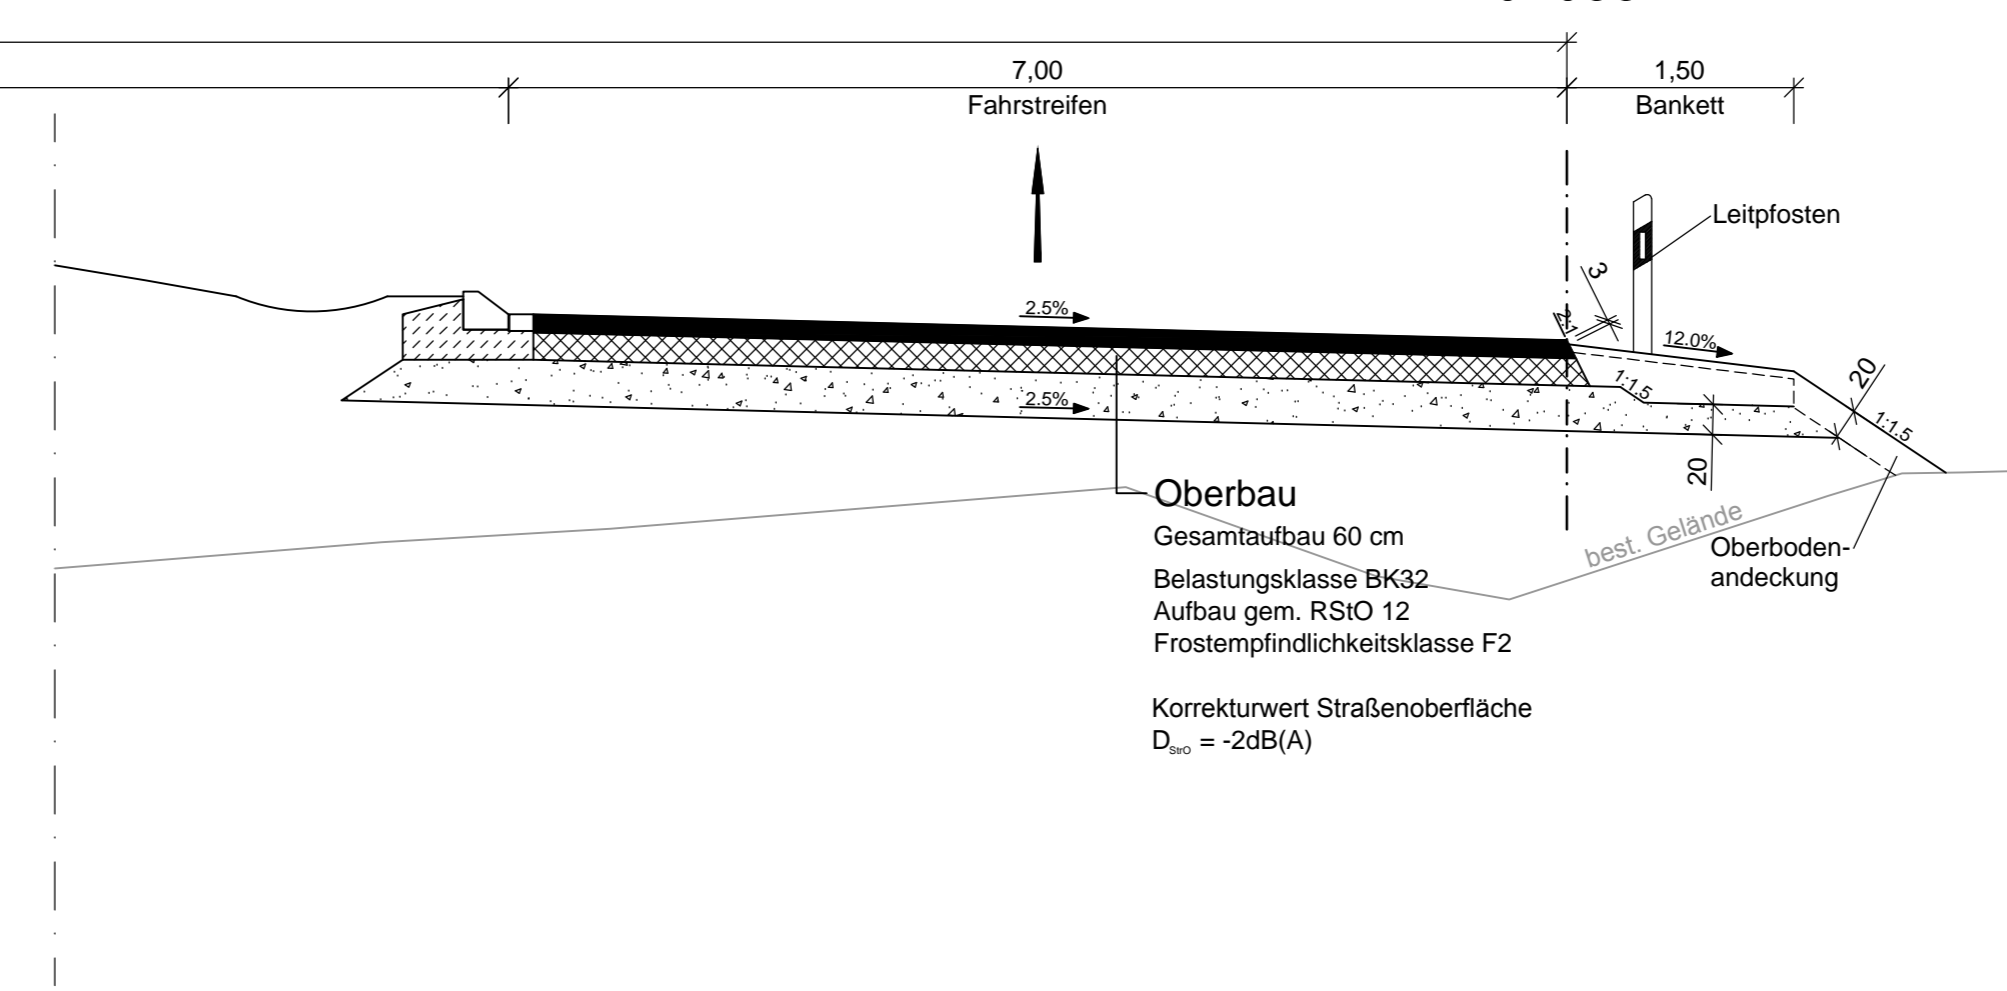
7,00
Fahrstreifen

1,50
Bankett

Leitpfosten

3

2:1

2.5%

12.0%

1:1.5

20

1:1.5

2.5%

20

Oberbau
Gesamtaufbau 60 cm

Belastungsklasse BK32
Aufbau gem. RStO 12
Frostempfindlichkeitsklasse F2

Korrekturwert Straßenoberfläche
$D_{StrO}$ = -2dB(A)

best. Gelände

Oberbodenandeckung